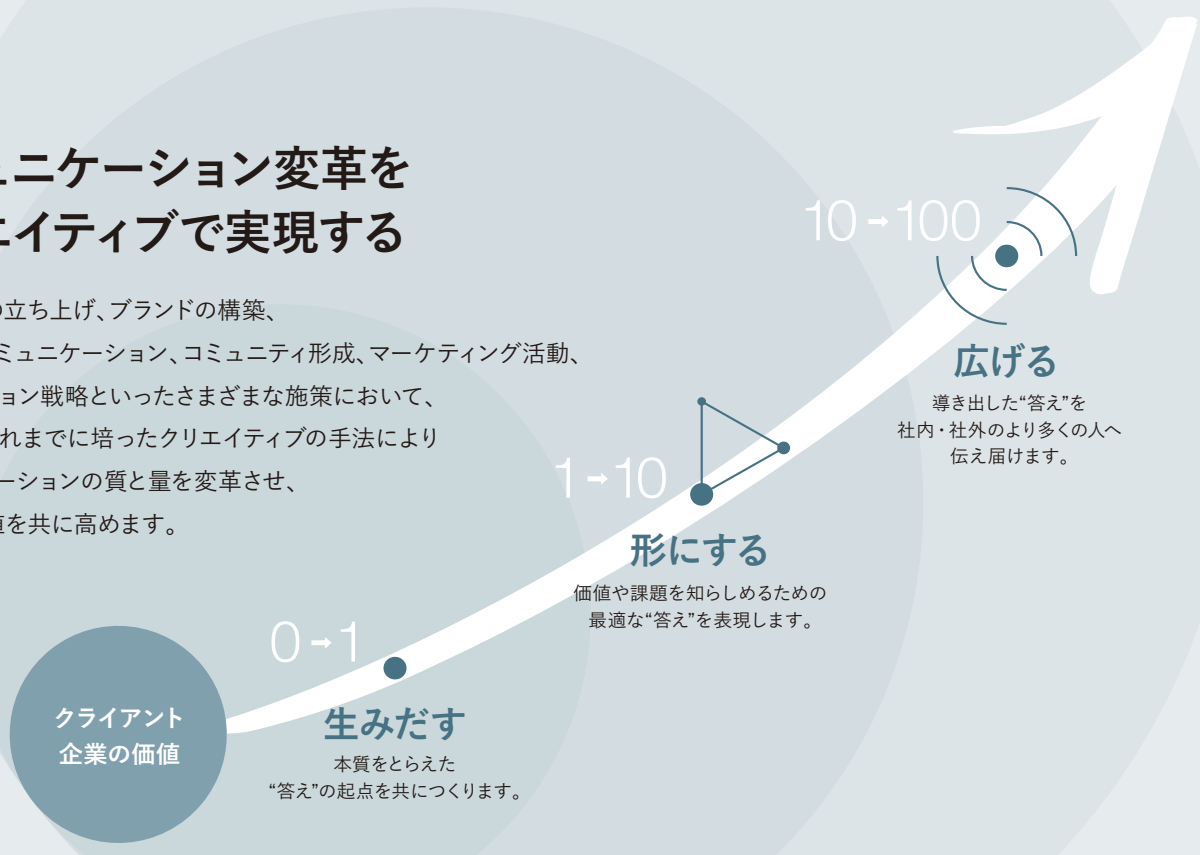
ュニケーション変革を
エイティブで実現する

の立ち上げ、ブランドの構築、
ミュニケーション、コミュニティ形成、マーケティング活動、
ョン戦略といったさまざまな施策において、
れまでに培ったクリエイティブの手法により
ーションの質と量を変革させ、
値を共に高めます。

10→100

広げる
導き出した“答え”を
社内・社外のより多くの人へ
伝え届けます。

1→10

形にする
価値や課題を知らしめるための
最適な“答え”を表現します。

0→1

生みだす
本質をとらえた
“答え”の起点を共につくります。

クライアント
企業の価値